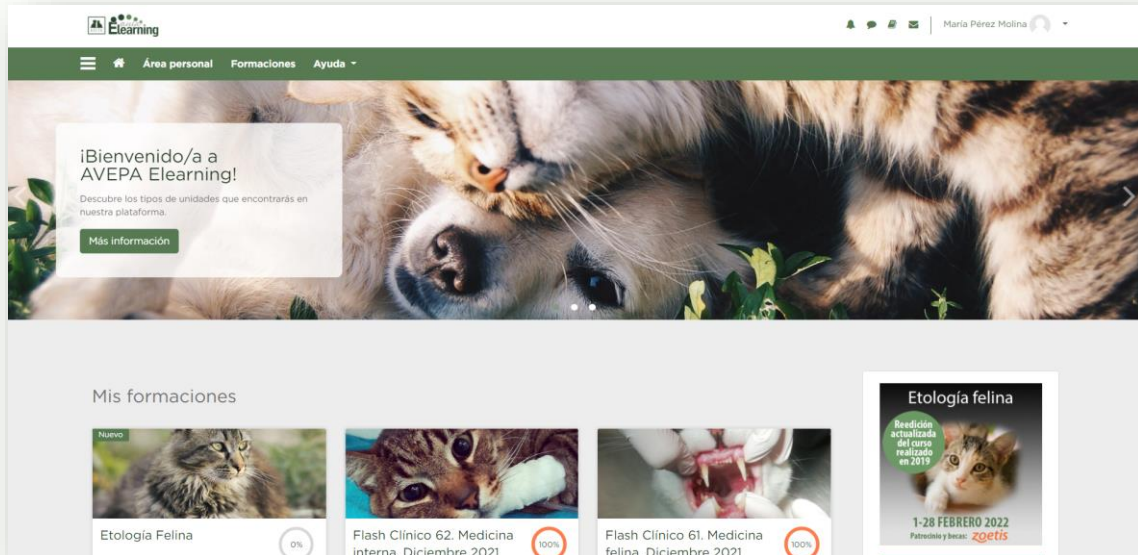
Elearning

María Pérez Molina

Área personal Formaciones Ayuda

¡Bienvenido/a a AVEPA Elearning!

Descubre los tipos de unidades que encontrarás en nuestra plataforma.

Más información

Mis formaciones

Nuevo

Etología Felina 0%

Flash Clínico 62. Medicina interna. Diciembre 2021 100%

Flash Clínico 61. Medicina felina. Diciembre 2021 100%

Etología felina

Reedición actualizada del curso realizado en 2019

1-28 FEBRERO 2022

Patrocinio y becas: zoetis